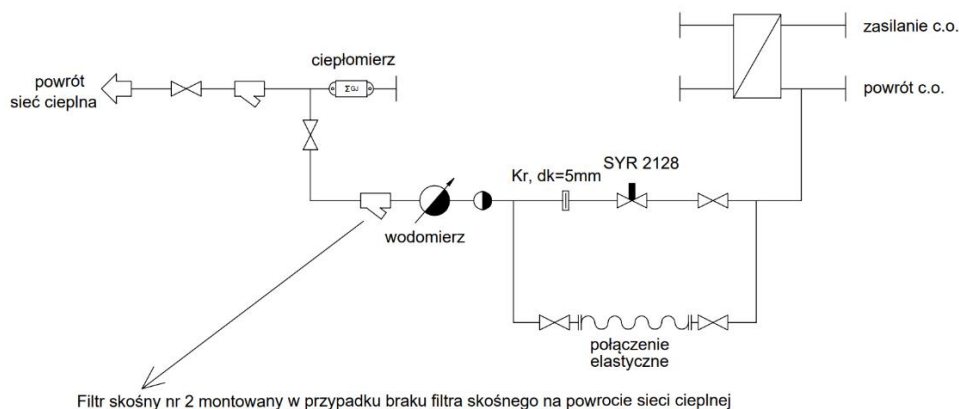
zasilanie c.o.

powrót c.o.

powrót sieć cieplna

ciepłomierz

ΣGJ

Kr, dk=5mm

SYR 2128

wodomierz

połączenie elastyczne

Filtr skośny nr 2 montowany w przypadku braku filtra skośnego na powrocie sieci cieplnej